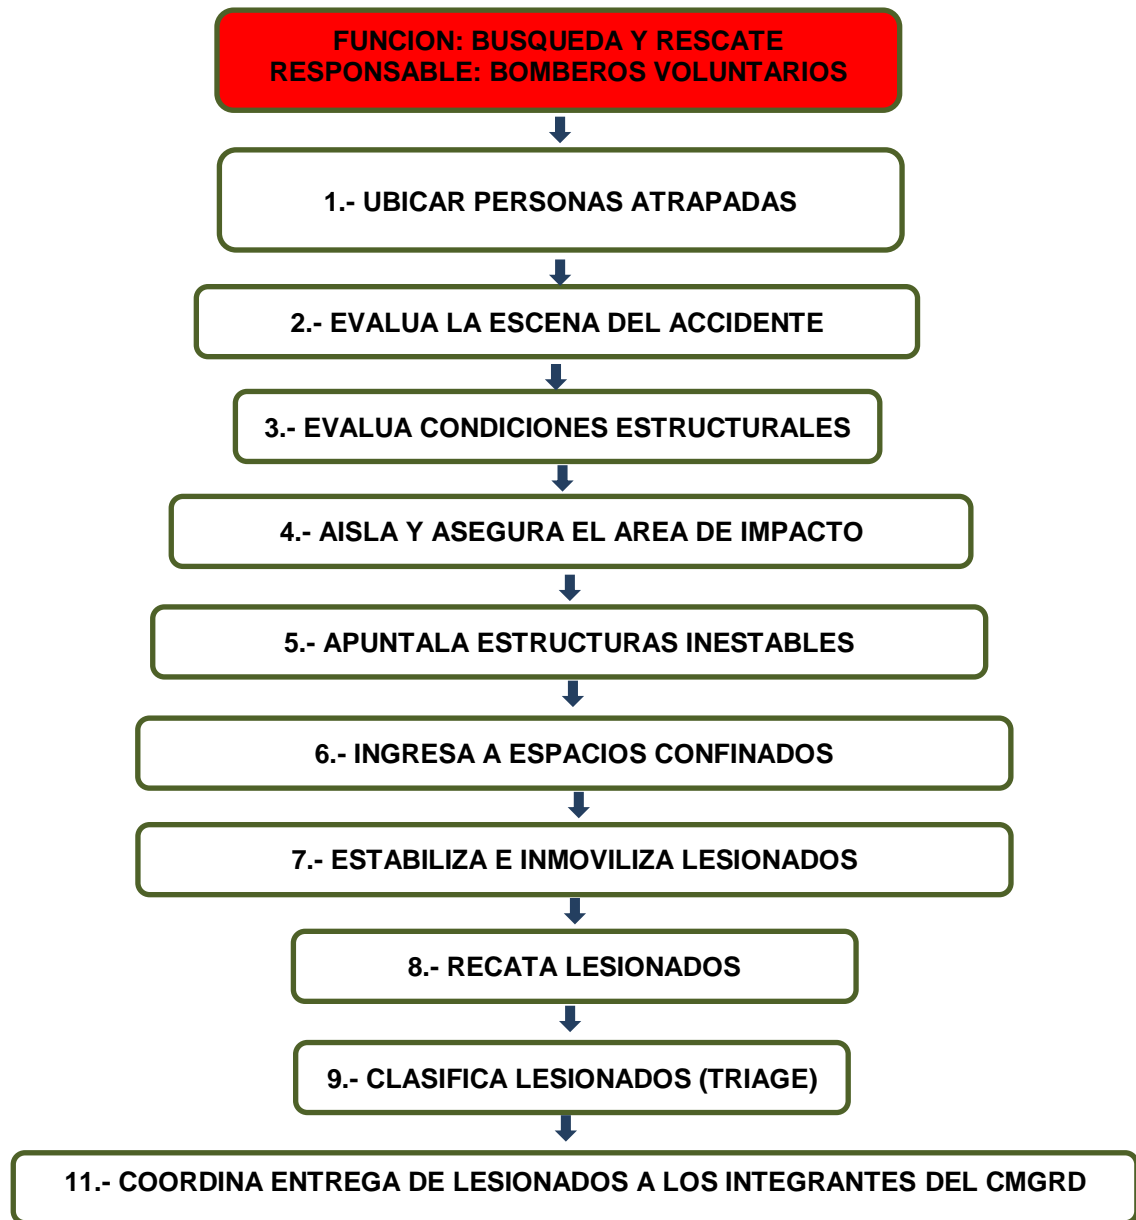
FUNCION: BUSQUEDA Y RESCATE
RESPONSABLE: BOMBEROS VOLUNTARIOS

1.- UBICAR PERSONAS ATRAPADAS

2.- EVALUA LA ESCENA DEL ACCIDENTE

3.- EVALUA CONDICIONES ESTRUCTURALES

4.- AISLA Y ASEGURA EL AREA DE IMPACTO

5.- APUNTALA ESTRUCTURAS INESTABLES

6.- INGRESA A ESPACIOS CONFINADOS

7.- ESTABILIZA E INMOVILIZA LESIONADOS

8.- RECATA LESIONADOS

9.- CLASIFICA LESIONADOS (TRIAGE)

11.- COORDINA ENTREGA DE LESIONADOS A LOS INTEGRANTES DEL CMGRD